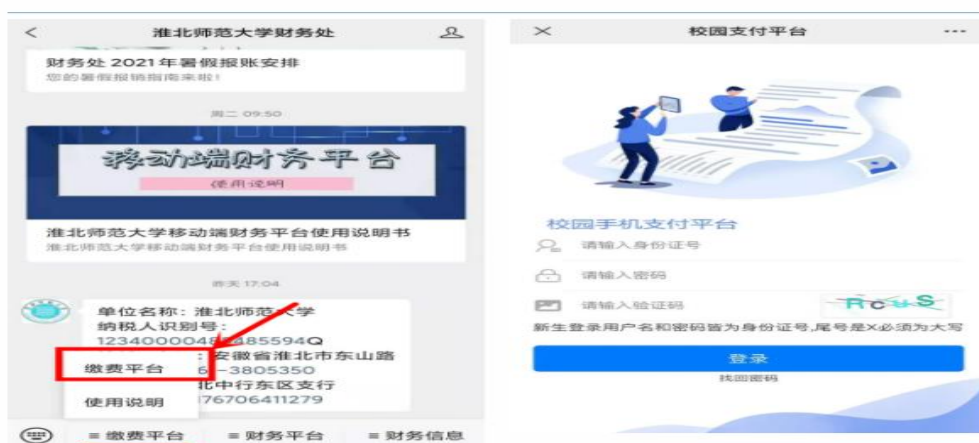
< 淮北师范大学财务处

财务处 2021 年暑假报账安排
您的暑假报销指南来啦！

周二 09:50

移动端财务平台
使用说明

淮北师范大学移动端财务平台使用说明书
淮北师范大学移动端财务平台使用说明书

昨天 17:04

单位名称：淮北师范大学
纳税人识别号：
12340000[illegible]385594Q
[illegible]：安徽省淮北市东山路
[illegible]6-3805350
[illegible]北中行东区支行
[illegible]76706411279

缴费平台
使用说明

≡ 缴费平台 ≡ 财务平台 ≡ 财务信息

× 校园支付平台 ···

校园手机支付平台
请输入身份证号
请输入密码
请输入验证码 RCuS
新生登录用户名和密码皆为身份证号,尾号是X必须为大写
登录
找回密码